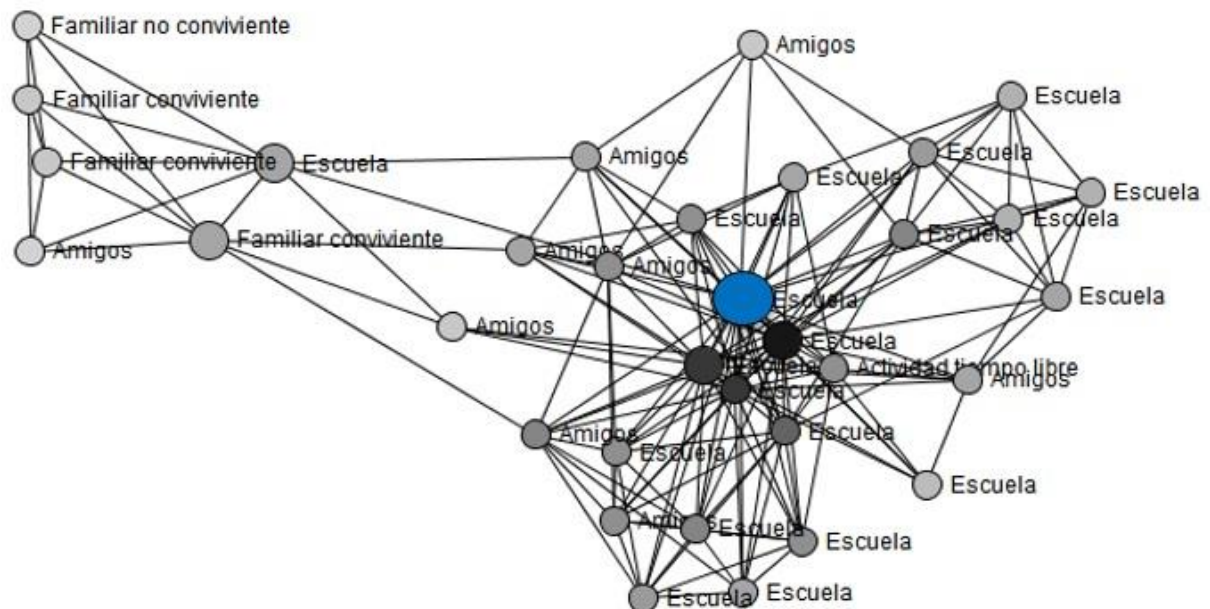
Familiar no conviviente
Familiar conviviente
Familiar conviviente
Escuela
Amigos
Familiar conviviente
Amigos
Amigos
Escuela
Escuela
Escuela
Escuela
Escuela
Escuela
Escuela
Amigos
Amigos
Escuela
Amigos
Escuela
Escuela
Actividad tiempo libre
Amigos
Escuela
Amigos
Escuela
Escuela
Escuela
Amigos
Escuela
Escuela
Escuela
Escuela